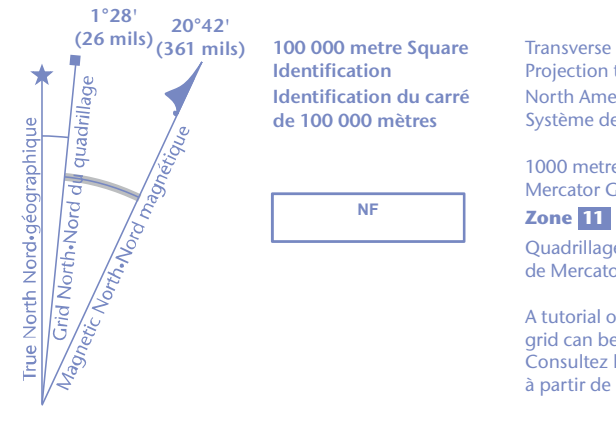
1°28'
(26 mils)

20°42'
(361 mils)

True North Nord•géographique

Grid North•Nord du quadrillage

Magnetic North•Nord magnétique

100 000 metre Square Identification
Identification du carré de 100 000 mètres

NF

Transverse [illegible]
Projection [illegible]
North Ame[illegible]
Système de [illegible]

1000 metre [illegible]
Mercator C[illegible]

Zone 11

Quadrillage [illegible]
de Mercato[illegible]

A tutorial o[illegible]
grid can be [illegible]
Consultez l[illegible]
à partir de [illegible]